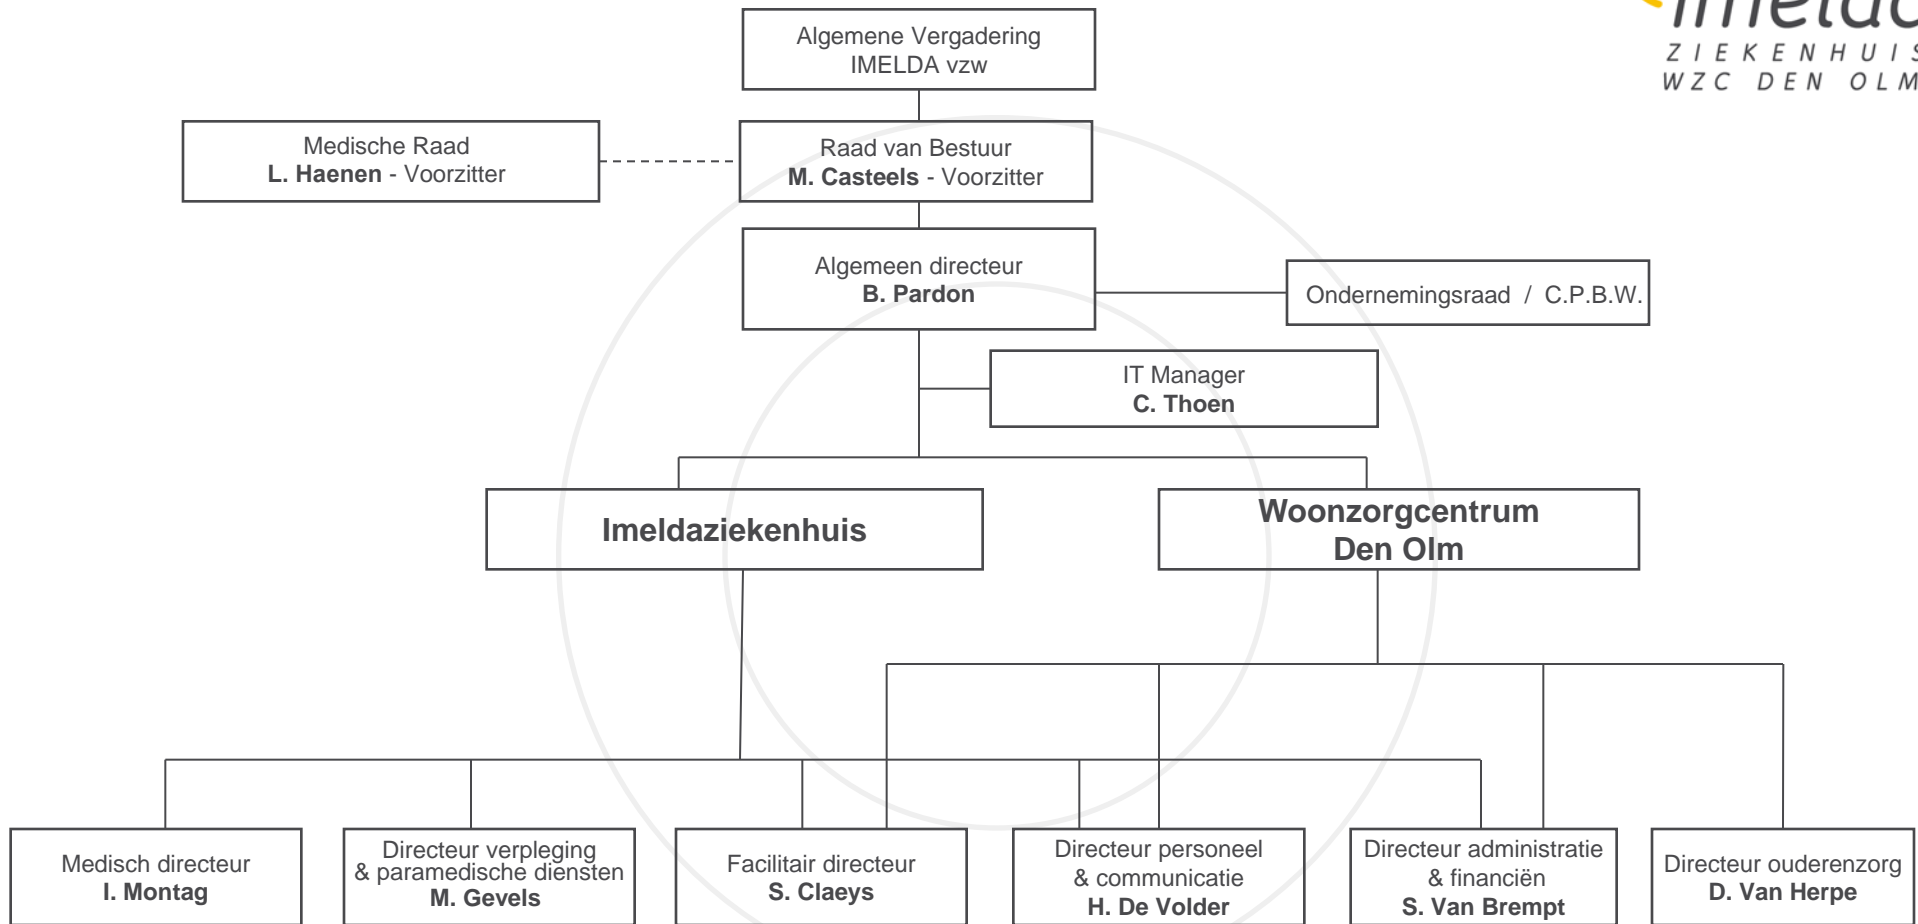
imelda
ZIEKENHUIS
WZC DEN OLM

Algemene Vergadering
IMELDA vzw

Medische Raad
**L. Haenen** - Voorzitter

Raad van Bestuur
**M. Casteels** - Voorzitter

Algemeen directeur
**B. Pardon**

Ondernemingsraad / C.P.B.W.

IT Manager
**C. Thoen**

**Imeldaziekenhuis**

**Woonzorgcentrum Den Olm**

Medisch directeur
**I. Montag**

Directeur verpleging & paramedische diensten
**M. Gevels**

Facilitair directeur
**S. Claeys**

Directeur personeel & communicatie
**H. De Volder**

Directeur administratie & financiën
**S. Van Brempt**

Directeur ouderenzorg
**D. Van Herpe**